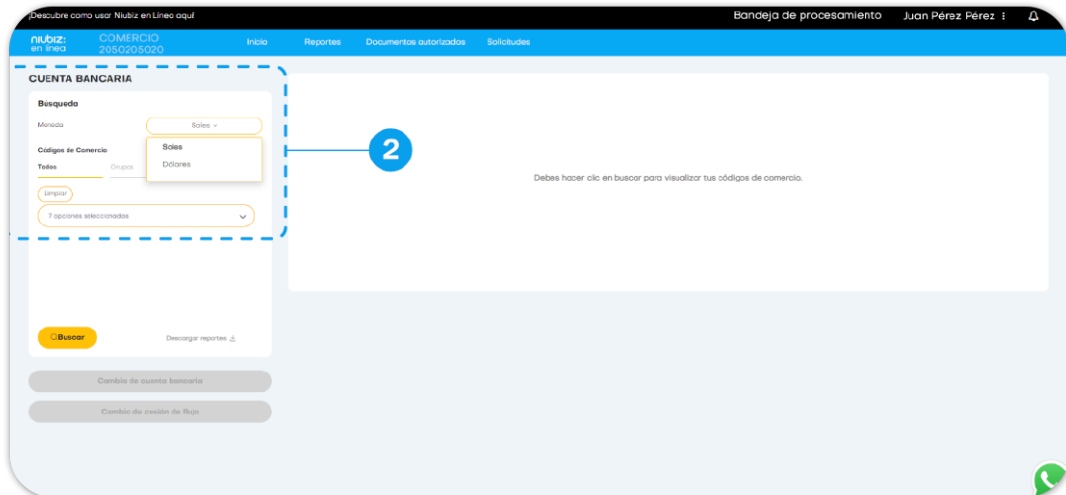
¡Descubre cómo usar Niubiz en Línea aquí!

Bandeja de procesamiento

Juan Pérez Pérez

niubiz: en línea

COMERCIO 2050205020

Inicio

Reportes

Documentos autorizados

Solicitudes

CUENTA BANCARIA

Búsqueda

Moneda

Soles

Soles

Dólares

Códigos de Comercio

Todos

Grupos

Limpiar

7 opciones seleccionadas

2

Debes hacer clic en buscar para visualizar tus códigos de comercio.

Buscar

Descargar reportes

Cambio de cuenta bancaria

Cambio de cesión de flujo